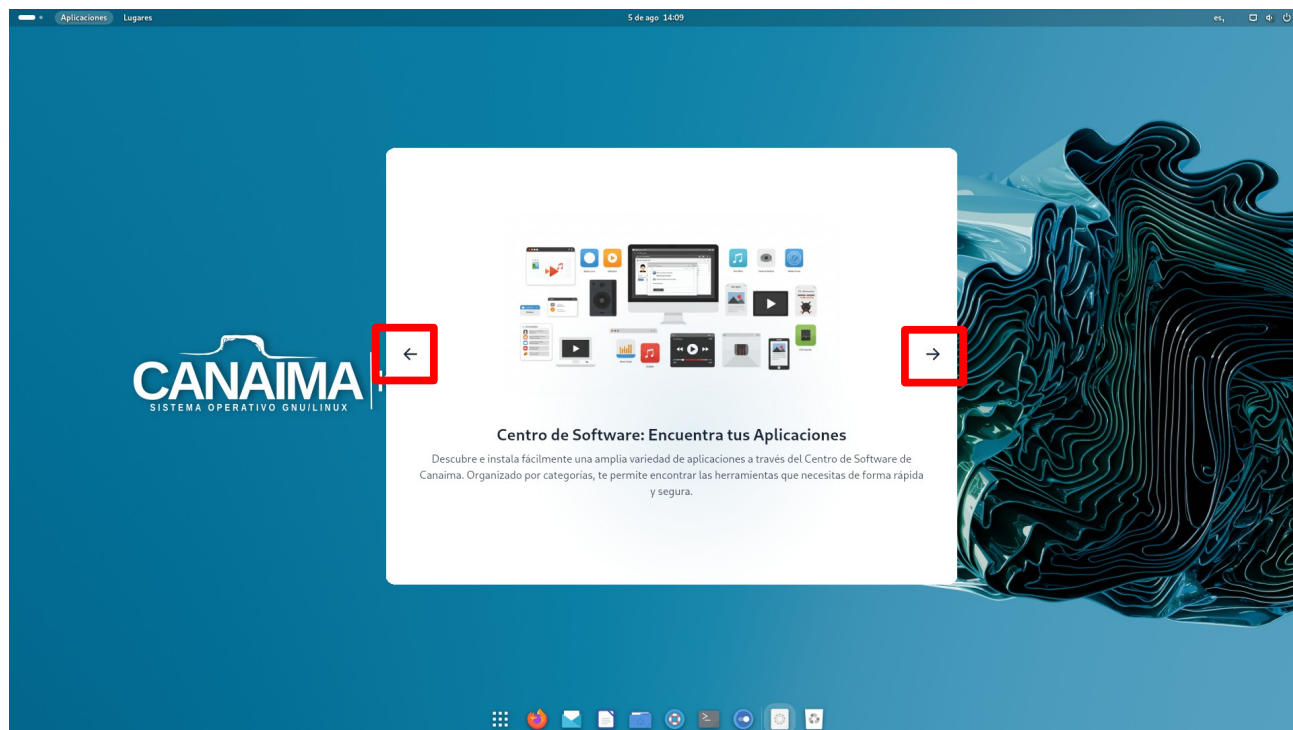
Aplicaciones Lugares

5 de ago 14:09

es

CANAIMA
SISTEMA OPERATIVO GNU/LINUX

Centro de Software: Encuentra tus Aplicaciones

Descubre e instala fácilmente una amplia variedad de aplicaciones a través del Centro de Software de Canaima. Organizado por categorías, te permite encontrar las herramientas que necesitas de forma rápida y segura.